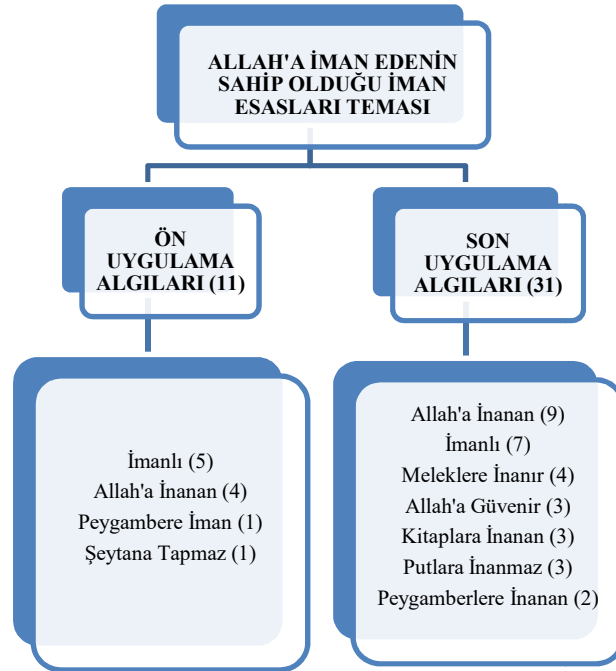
ALLAH'A İMAN EDENİN SAHİP OLDUĞU İMAN ESASLARI TEMASI

ÖN UYGULAMA ALGILARI (11)

SON UYGULAMA ALGILARI (31)

İmanlı (5)
Allah'a İnanan (4)
Peygambere İman (1)
Şeytana Tapmaz (1)

Allah'a İnanan (9)
İmanlı (7)
Meleklere İnanır (4)
Allah'a Güvenir (3)
Kitaplara İnanan (3)
Putlara İnanmaz (3)
Peygamberlere İnanan (2)